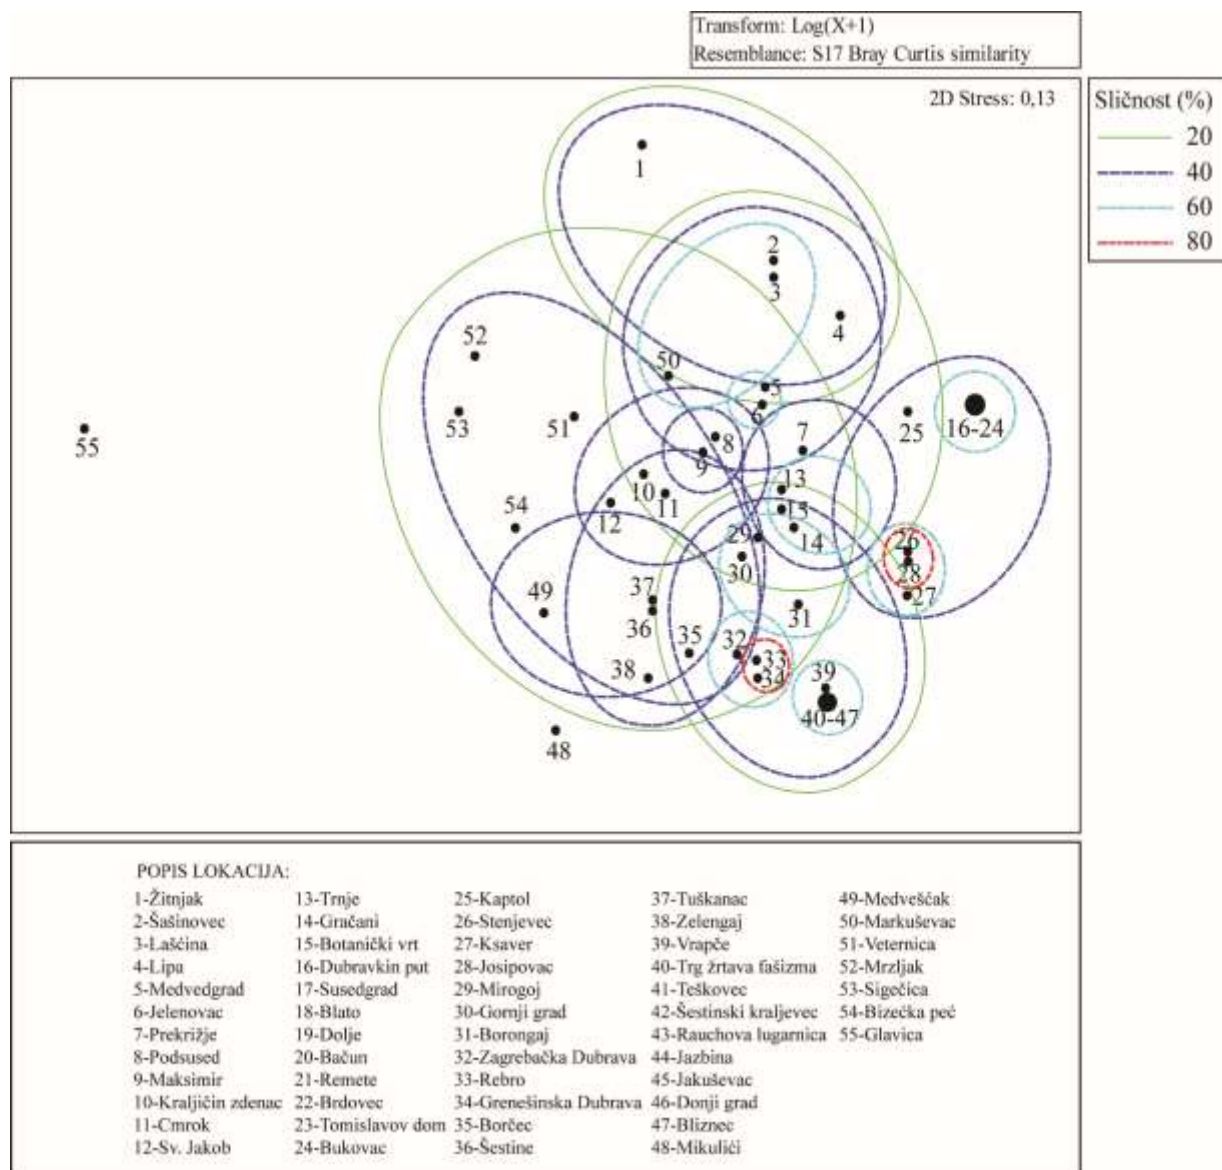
Transform: Log(X+1)
Resemblance: S17 Bray Curtis similarity

2D Stress: 0,13

Sličnost (%)
20
40
60
80

1
2
3
4
52
50
5
6
53
51
55
8
7
25
16-24
9
10
11
13
15
54
12
14
29
26
30
28
27
37
49
36
31
35
32
33
38
34
39
40-47
48

POPIS LOKACIJA:
1-Žitnjak
2-Šašinovec
3-Lašćina
4-Lipa
5-Medvedgrad
6-Jelenovac
7-Prekrižje
8-Podsused
9-Maksimir
10-Kraljičin zdenac
11-Cmrok
12-Sv. Jakob
13-Trnje
14-Gračani
15-Botanički vrt
16-Dubravkin put
17-Susedgrad
18-Blato
19-Dolje
20-Bačun
21-Remete
22-Brdovec
23-Tomislavov dom
24-Bukovac
25-Kaptol
26-Stenjevec
27-Ksaver
28-Josipovac
29-Mirogoj
30-Gornji grad
31-Borongaj
32-Zagrebačka Dubrava
33-Rebro
34-Grenešinska Dubrava
35-Borčec
36-Šestine
37-Tuškanac
38-Zelengaj
39-Vrapče
40-Trg žrtava fašizma
41-Teškovec
42-Šestinski kraljevec
43-Rauchova lugarnica
44-Jazbina
45-Jakuševac
46-Donji grad
47-Bliznec
48-Mikulići
49-Medveščak
50-Markuševac
51-Veternica
52-Mrzljak
53-Sigečica
54-Bizečka peć
55-Glavica